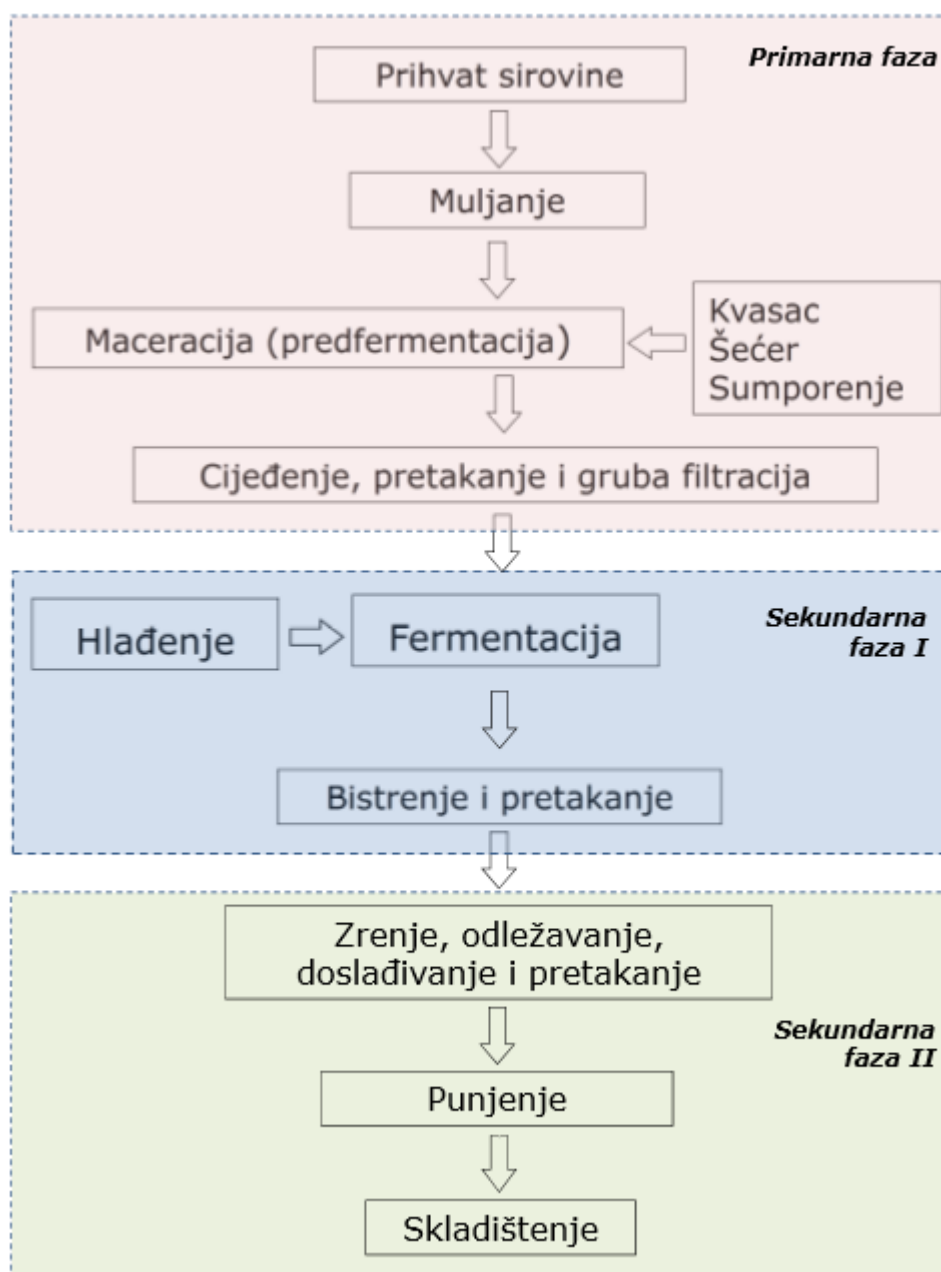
Primarna faza

Prihvat sirovine

Muljanje

Maceracija (predfermentacija)

Kvasac
Šećer
Sumporenje

Cijeđenje, pretakanje i gruba filtracija

Sekundarna faza I

Hlađenje

Fermentacija

Bistrenje i pretakanje

Zrenje, odležavanje, doslađivanje i pretakanje

Sekundarna faza II

Punjenje

Skladištenje